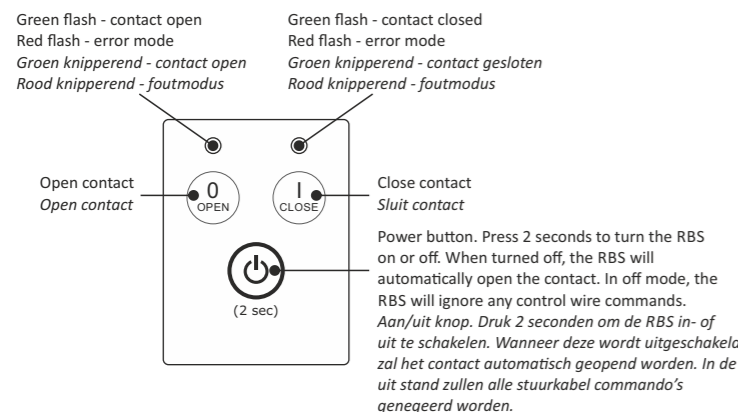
Green flash - contact open
Red flash - error mode
*Groen knipperend - contact open*
*Rood knipperend - foutmodus*

Green flash - contact closed
Red flash - error mode
*Groen knipperend - contact gesloten*
*Rood knipperend - foutmodus*

Open contact
*Open contact*

0
OPEN

I
CLOSE

Close contact
*Sluit contact*

(2 sec)

Power button. Press 2 seconds to turn the RBS on or off. When turned off, the RBS will automatically open the contact. In off mode, the RBS will ignore any control wire commands.
*Aan/uit knop. Druk 2 seconden om de RBS in- of uit te schakelen. Wanneer deze wordt uitgeschakeld zal het contact automatisch geopend worden. In de uit stand zullen alle stuurkabel commando's genegeerd worden.*